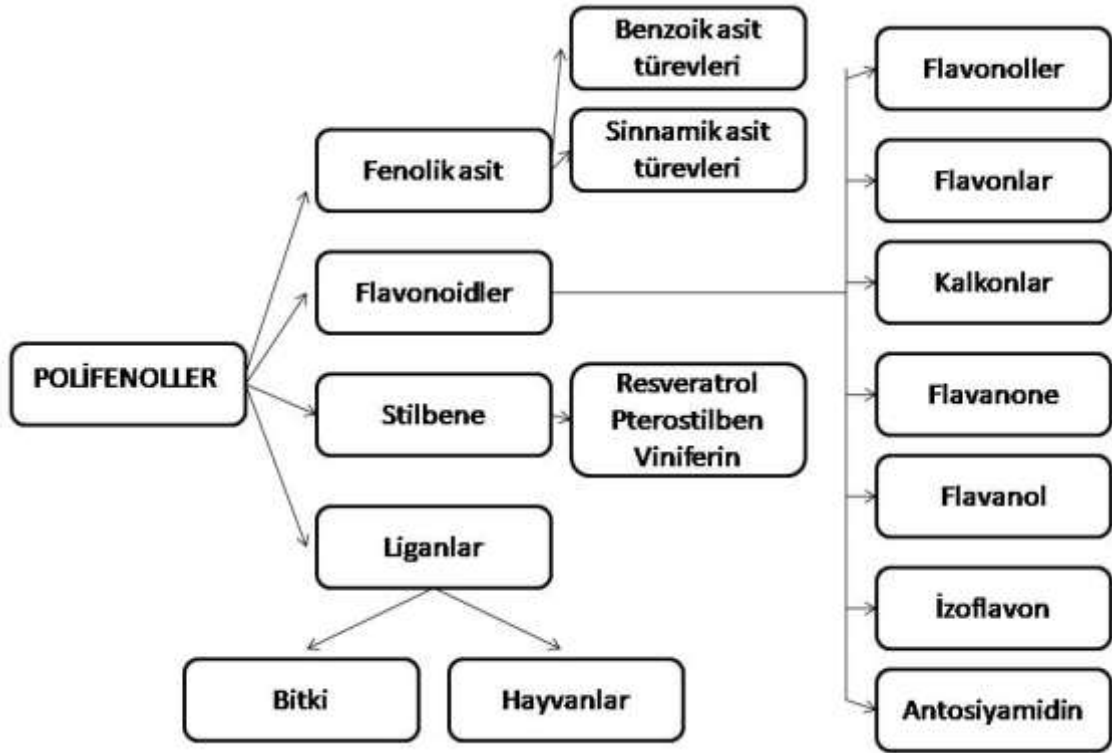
POLİFENOLLER

Fenolik asit

Benzoik asit türevleri

Sinnamik asit türevleri

Flavonoidler

Flavonoller

Flavonlar

Kalkonlar

Flavanone

Flavanol

İzoflavon

Antosiyamidin

Stilbene

Resveratrol
Pterostilben
Viniferin

Liganlar

Bitki

Hayvanlar